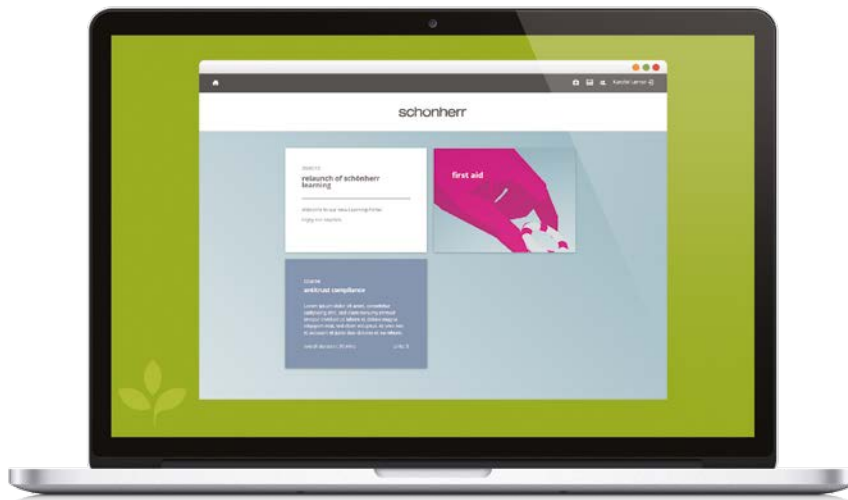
schonherr

relaunch of schönherr learning

first aid

course
antitrust compliance

Lorem ipsum dolor sit amet, consetetur sadipscing elitr, sed diam nonumy eirmod tempor invidunt ut labore et dolore magna aliquyam erat, sed diam voluptua. At vero eos et accusam et justo duo dolores et ea rebum.

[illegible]